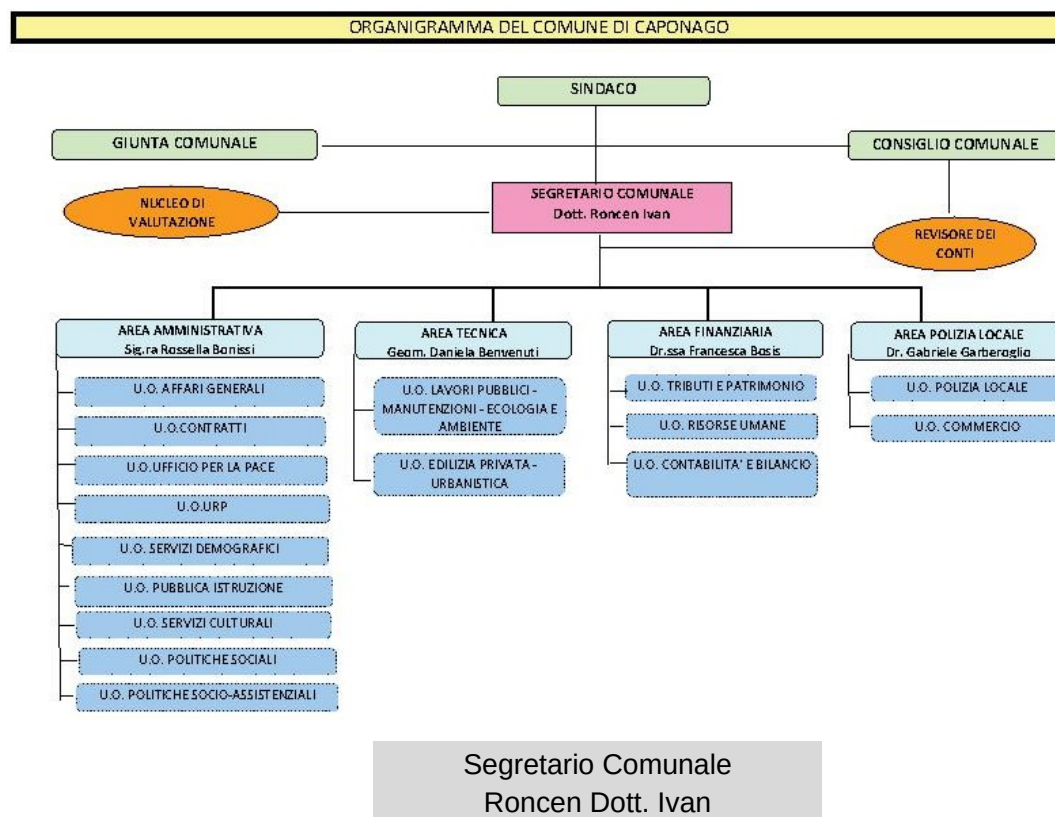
ORGANIGRAMMA DEL COMUNE DI CAPONAGO

SINDACO

GIUNTA COMUNALE

CONSIGLIO COMUNALE

NUCLEO DI VALUTAZIONE

SEGRETARIO COMUNALE
Dott. Roncen Ivan

REVISORE DEI CONTI

AREA AMMINISTRATIVA
Sig.ra Rossella Bonissi

U.O. AFFARI GENERALI

U.O.CONTRATTI

U.O.UFFICIO PER LA PACE

U.O.URP

U.O. SERVIZI DEMOGRAFICI

U.O. PUBBLICA ISTRUZIONE

U.O. SERVIZI CULTURALI

U.O. POLITICHE SOCIALI

U.O. POLITICHE SOCIO-ASSISTENZIALI

AREA TECNICA
Geom. Daniela Benvenuti

U.O. LAVORI PUBBLICI - MANUTENZIONI - ECOLOGIA E AMBIENTE

U.O. EDILIZIA PRIVATA - URBANISTICA

AREA FINANZIARIA
Dr.ssa Francesca Bosis

U.O. TRIBUTI E PATRIMONIO

U.O. RISORSE UMANE

U.O. CONTABILITA' E BILANCIO

AREA POLIZIA LOCALE
Dr. Gabriele Garberoglio

U.O. POLIZIA LOCALE

U.O. COMMERCIO

Segretario Comunale
Roncen Dott. Ivan